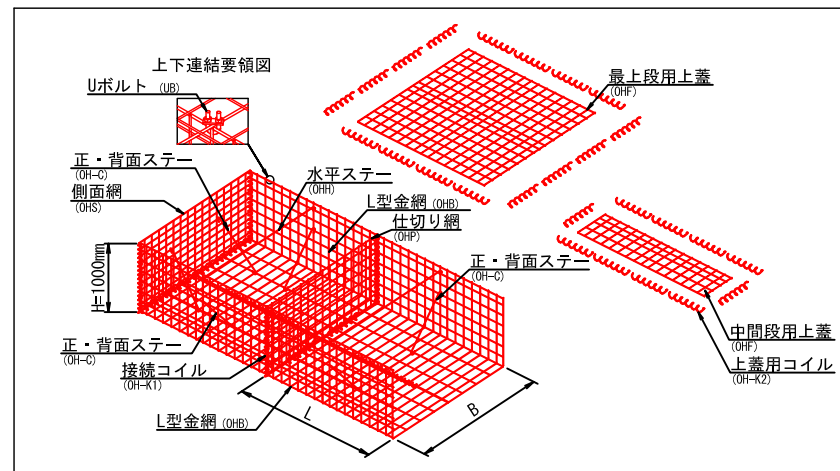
上下連結要領図

Uボルト (UB)

最上段用上蓋
(OHF)

正・背面ステー
(OH-C)

水平ステー
(OHH)

側面網
(OHS)

L型金網 (OHB)

仕切り網
(OHP)

H=1000mm

正・背面ステー
(OH-C)

正・背面ステー
(OH-C)

接続コイル
(OH-K1)

中間段用上蓋
(OHF)

上蓋用コイル
(OH-K2)

L型金網 (OHB)

L

B